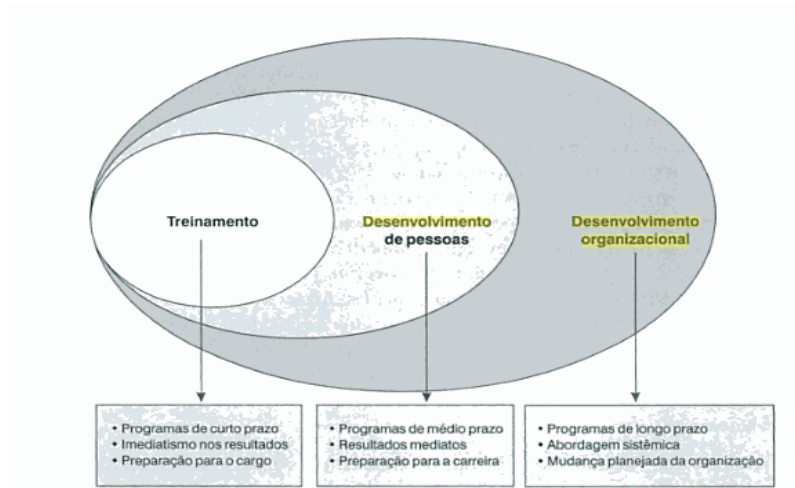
Treinamento

Desenvolvimento de pessoas

Desenvolvimento organizacional

• Programas de curto prazo
• Imediatismo nos resultados
• Preparação para o cargo

• Programas de médio prazo
• Resultados mediatos
• Preparação para a carreira

• Programas de longo prazo
• Abordagem sistêmica
• Mudança planejada da organização